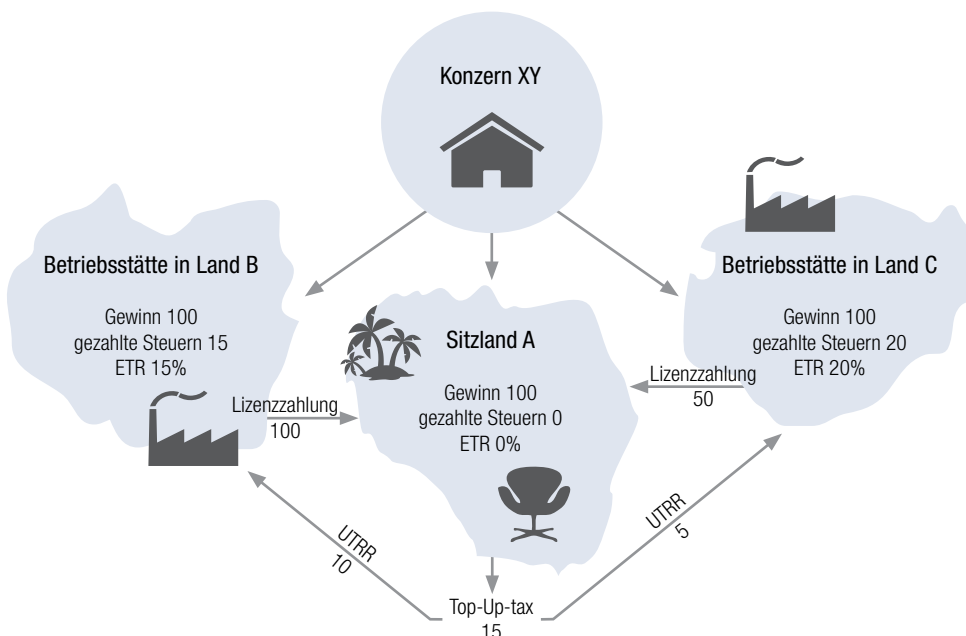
Konzern XY

Betriebsstätte in Land B

Gewinn 100
gezahlte Steuern 15
ETR 15%

Sitzland A

Gewinn 100
gezahlte Steuern 0
ETR 0%

Betriebsstätte in Land C

Gewinn 100
gezahlte Steuern 20
ETR 20%

Lizenzzahlung
100

Lizenzzahlung
50

UTRR
10

UTRR
5

Top-Up-tax
15